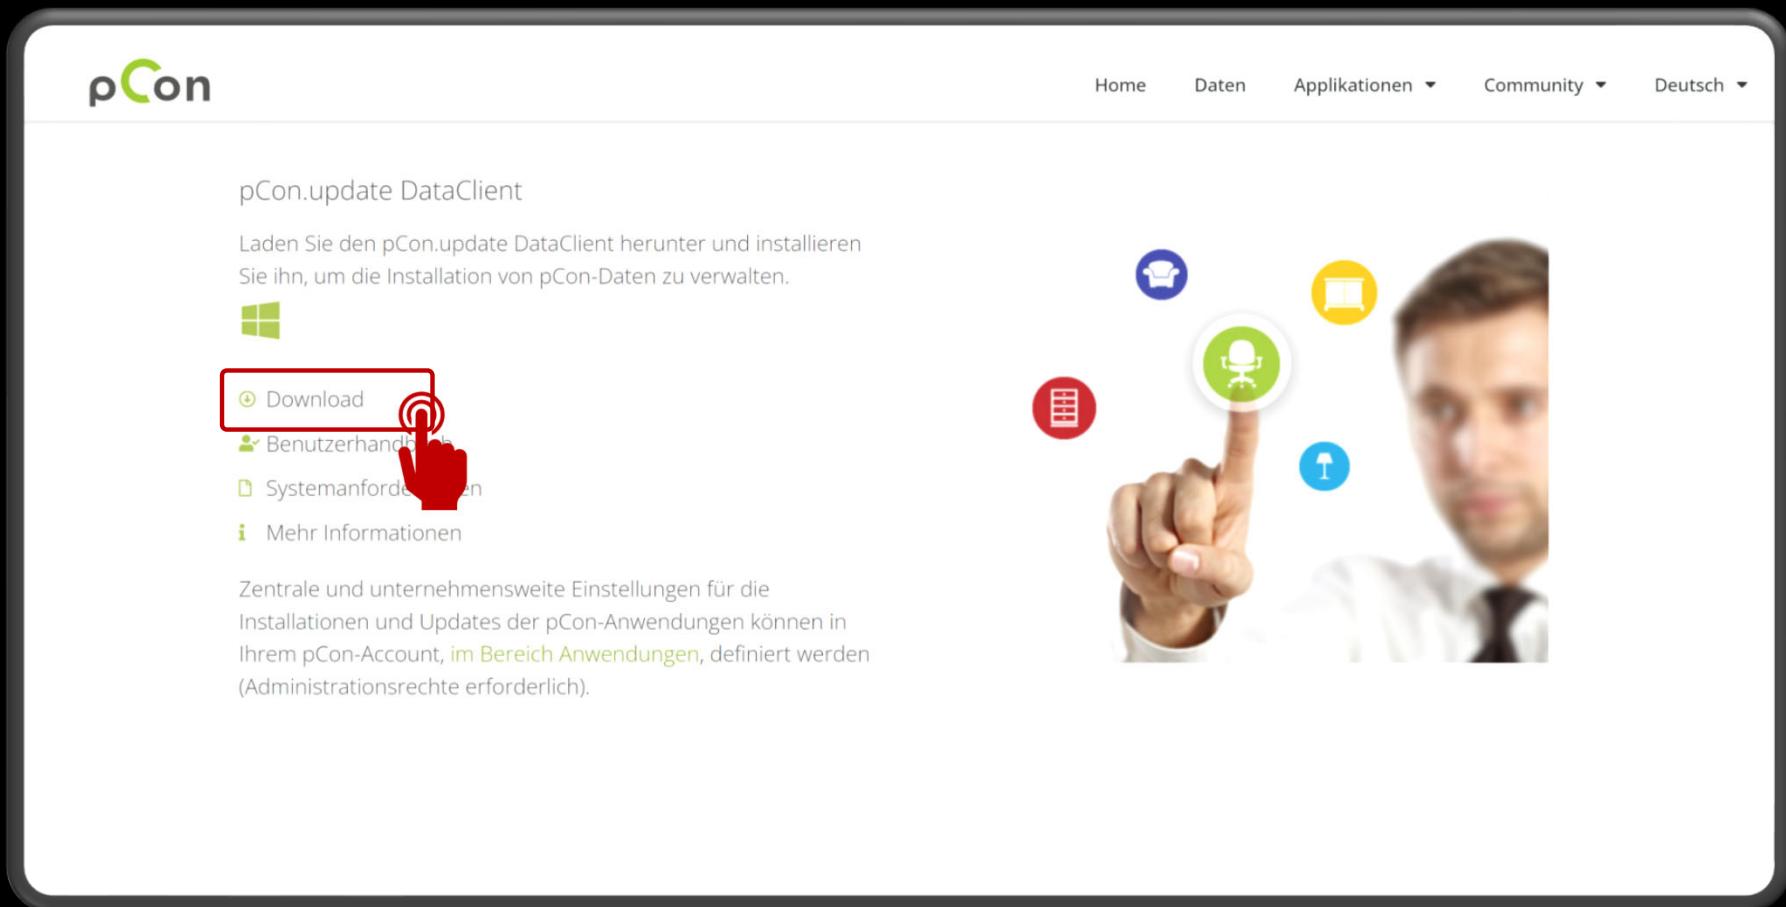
pCon

Home Daten Applikationen Community Deutsch

pCon.update DataClient

Laden Sie den pCon.update DataClient herunter und installieren Sie ihn, um die Installation von pCon-Daten zu verwalten.

Download

Benutzerhand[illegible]h

Systemanforde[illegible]n

Mehr Informationen

Zentrale und unternehmensweite Einstellungen für die Installationen und Updates der pCon-Anwendungen können in Ihrem pCon-Account, im Bereich Anwendungen, definiert werden (Administrationsrechte erforderlich).